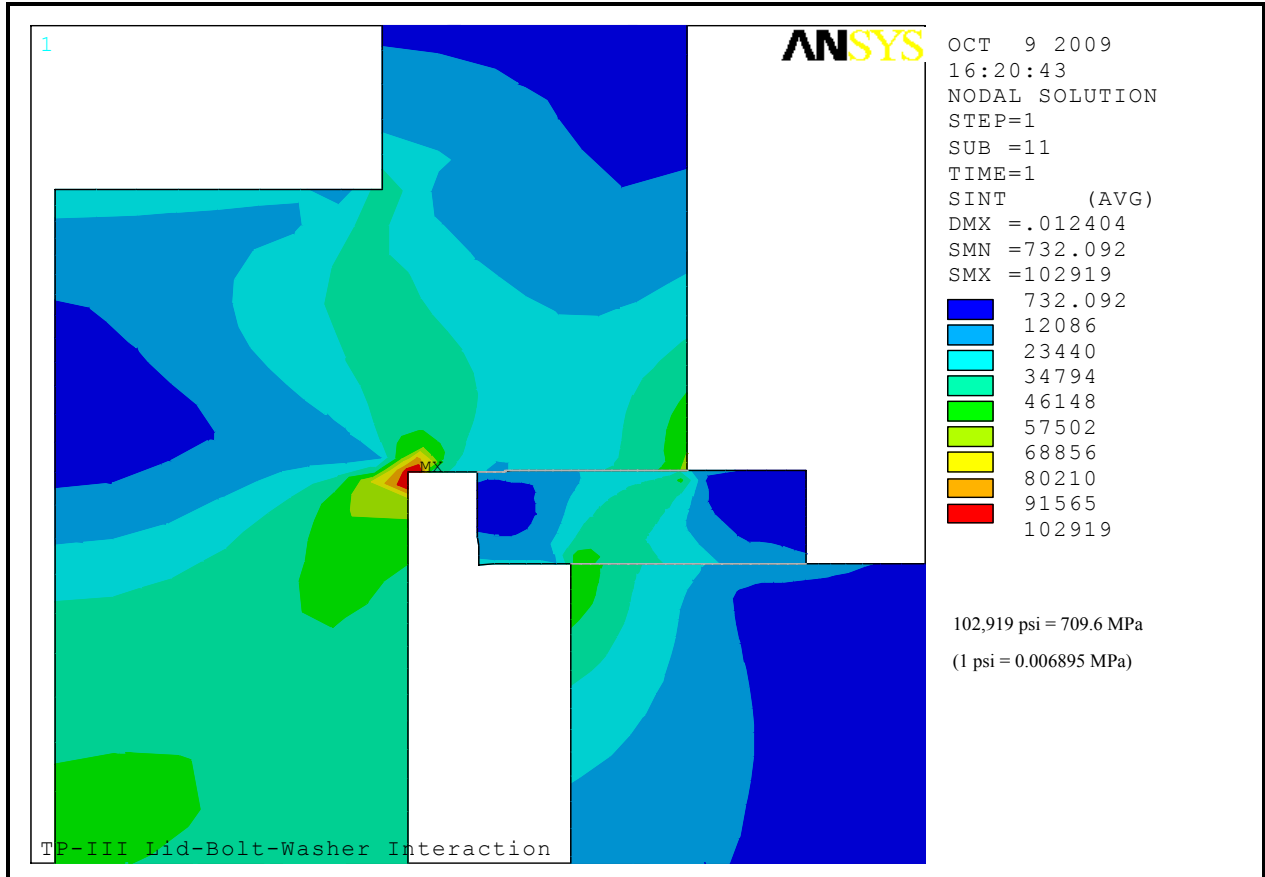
1

ANSYS

OCT 9 2009
16:20:43
NODAL SOLUTION
STEP=1
SUB =11
TIME=1
SINT (AVG)
DMX =.012404
SMN =732.092
SMX =102919

732.092
12086
23440
34794
46148
57502
68856
80210
91565
102919

MX

102,919 psi = 709.6 MPa

(1 psi = 0.006895 MPa)

TP-III Lid-Bolt-Washer Interaction